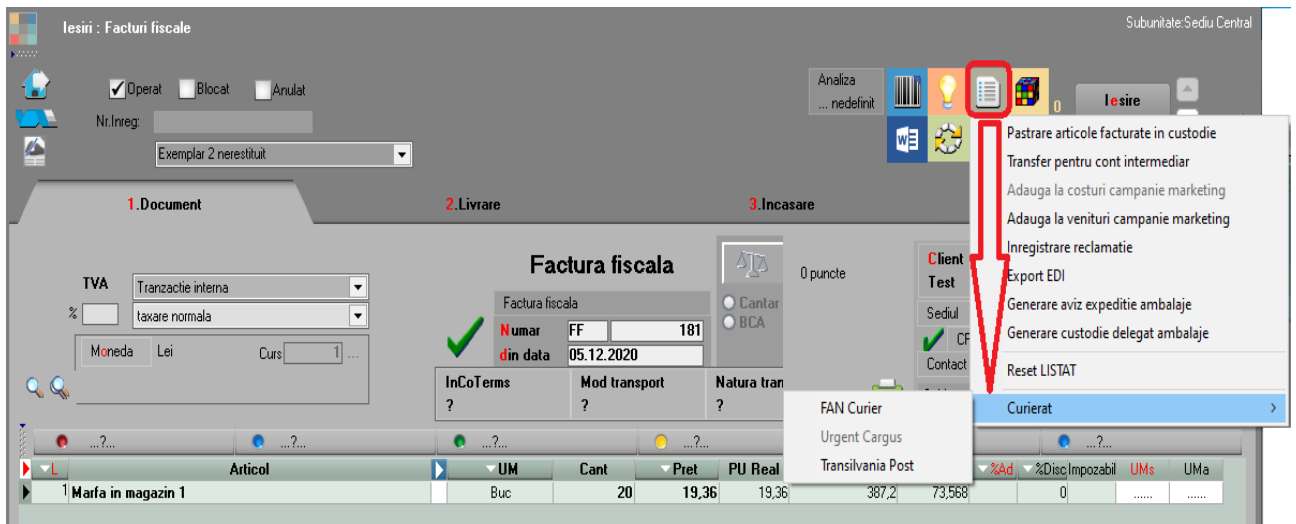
Iesiri : Facturi fiscale

Subunitate:Sediu Central

Operat Blocat Anulat

Nr.Inreg:

Exemplar 2 nerestituit

Analiza ... nedefinit

0

Iesire

Pastrare articole facturate in custodie
Transfer pentru cont intermediar
Adauga la costuri campanie marketing
Adauga la venituri campanie marketing
Inregistrare reclamatie
Export EDI
Generare aviz expeditie ambalaje
Generare custodie delegat ambalaje
Reset LISTAT
Curierat

1.Document
2.Livrare
3.Incasare

TVA Tranzactie interna
% taxare normala
Moneda Lei Curs 1 ...

Factura fiscala
Factura fiscala
Numar FF 181
din data 05.12.2020

Cantar
BCA

0 puncte

Client Test
Sediul
CF
Contact

InCoTerms ?
Mod transport ?
Natura tran ?

FAN Curier
Urgent Cargus
Transilvania Post

...? ...? ...? ...? ...?

| L | Articol | | UM | Cant | Pret | PU Real | | | %Ad | %Disc | Impozabil | UMs | UMa |
|---|---|---|---|---|---|---|---|---|---|---|---|---|---|
| 1 | Marfa in magazin 1 | | Buc | 20 | 19,36 | 19,36 | 387,2 | 73,568 | | | 0 | ...... | ...... |